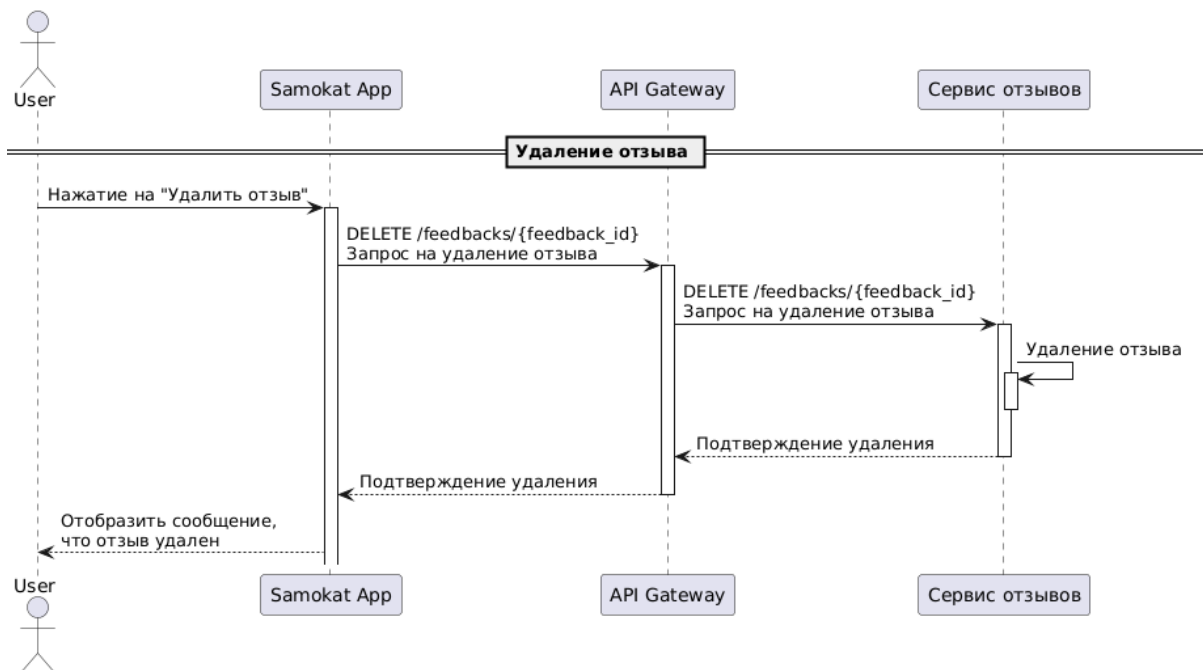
User

Samokat App

API Gateway

Сервис отзывов

Удаление отзыва

Нажатие на "Удалить отзыв"

DELETE /feedbacks/{feedback_id}
Запрос на удаление отзыва

DELETE /feedbacks/{feedback_id}
Запрос на удаление отзыва

Удаление отзыва

Подтверждение удаления

Подтверждение удаления

Отобразить сообщение,
что отзыв удален

User

Samokat App

API Gateway

Сервис отзывов